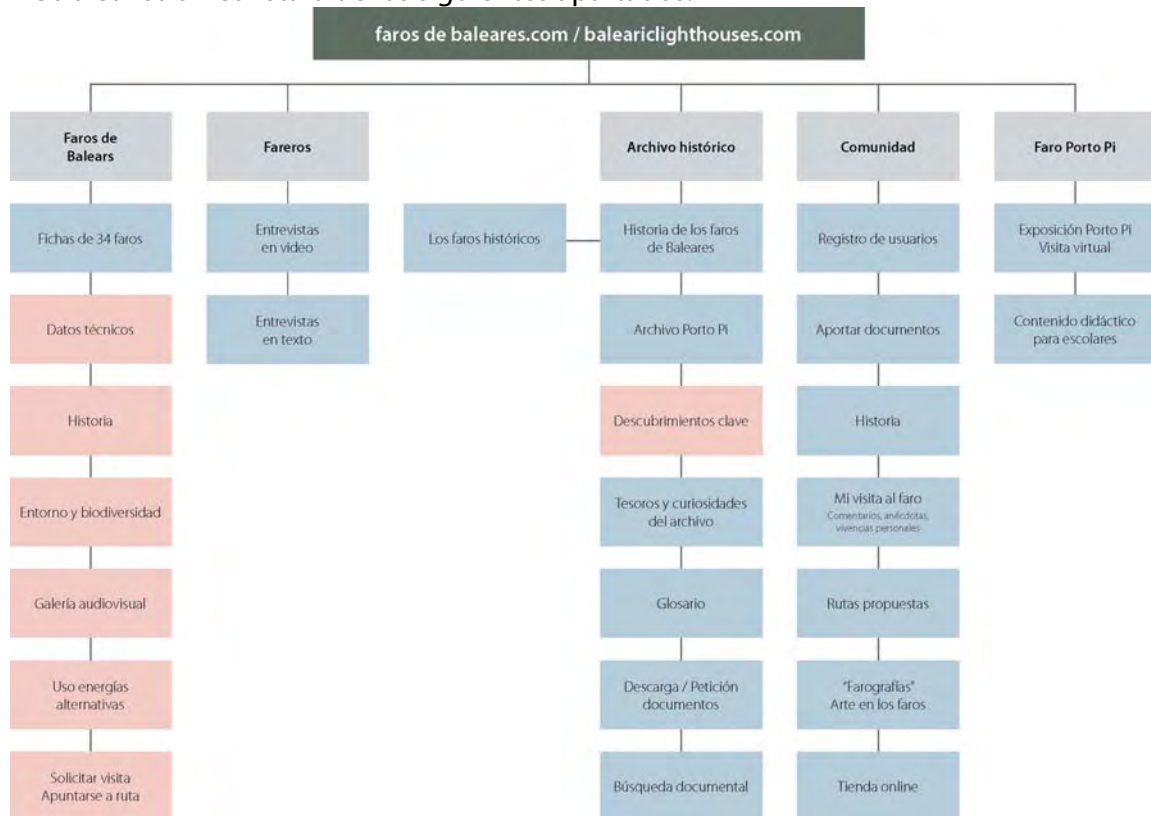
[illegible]

faros de baleares.com / balearichlighthouses.com

Faros de Balears

Fichas de 34 faros

Datos técnicos

Historia

Entorno y biodiversidad

Galería audiovisual

Uso energías alternativas

Solicitar visita Apuntarse a ruta

Fareros

Entrevistas en video

Entrevistas en texto

Los faros históricos

Archivo histórico

Historia de los faros de Baleares

Archivo Porto Pi

Descubrimientos clave

Tesoros y curiosidades del archivo

Glosario

Descarga / Petición documentos

Búsqueda documental

Comunidad

Registro de usuarios

Aportar documentos

Historia

Mi visita al faro
Comentarios, anécdotas, vivencias personales

Rutas propuestas

"Farografías" Arte en los faros

Tienda online

Faro Porto Pi

Exposición Porto Pi Visita virtual

Contenido didáctico para escolares